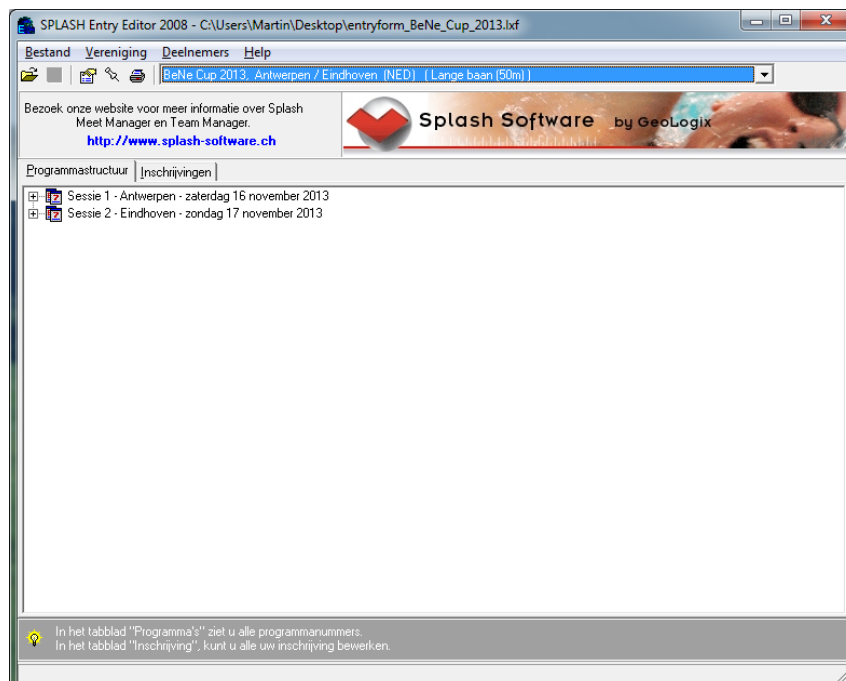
SPLASH Entry Editor 2008 - C:\Users\Martin\Desktop\entryform_BeNe_Cup_2013.lxf

Bestand Vereniging Deelnemers Help

BeNe Cup 2013, Antwerpen / Eindhoven (NED) ( Lange baan (50m) )

Bezoek onze website voor meer informatie over Splash Meet Manager en Team Manager.
http://www.splash-software.ch

Splash Software by GeoLogix

Programmastructuur Inschrijvingen

Sessie 1 - Antwerpen - zaterdag 16 november 2013
Sessie 2 - Eindhoven - zondag 17 november 2013

In het tabblad "Programma's" ziet u alle programmanummers.
In het tabblad "Inschrijving", kunt u alle uw inschrijving bewerken.